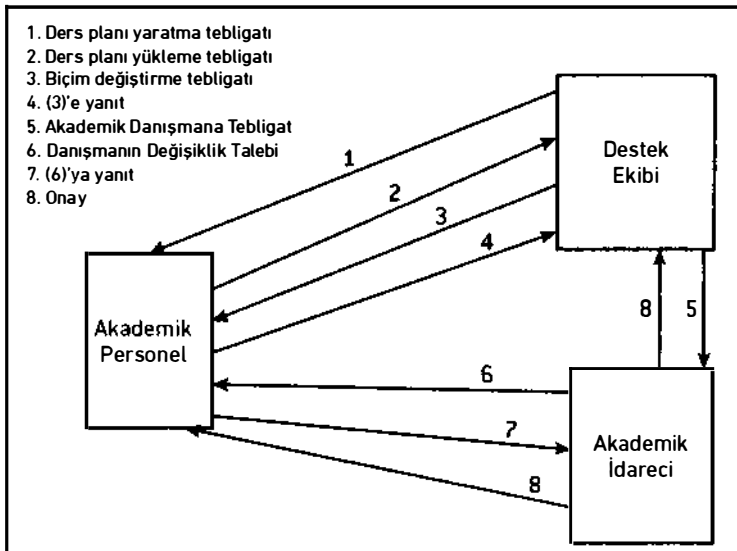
1. Ders planı yaratma tebligatı
2. Ders planı yükleme tebligatı
3. Biçim değiştirme tebligatı
4. (3)'e yanıt
5. Akademik Danışmana Tebligat
6. Danışmanın Değişiklik Talebi
7. (6)'ya yanıt
8. Onay

Destek Ekibi

1
2
3
4

Akademik Personel

8
5

6
7
8

Akademik İdareci